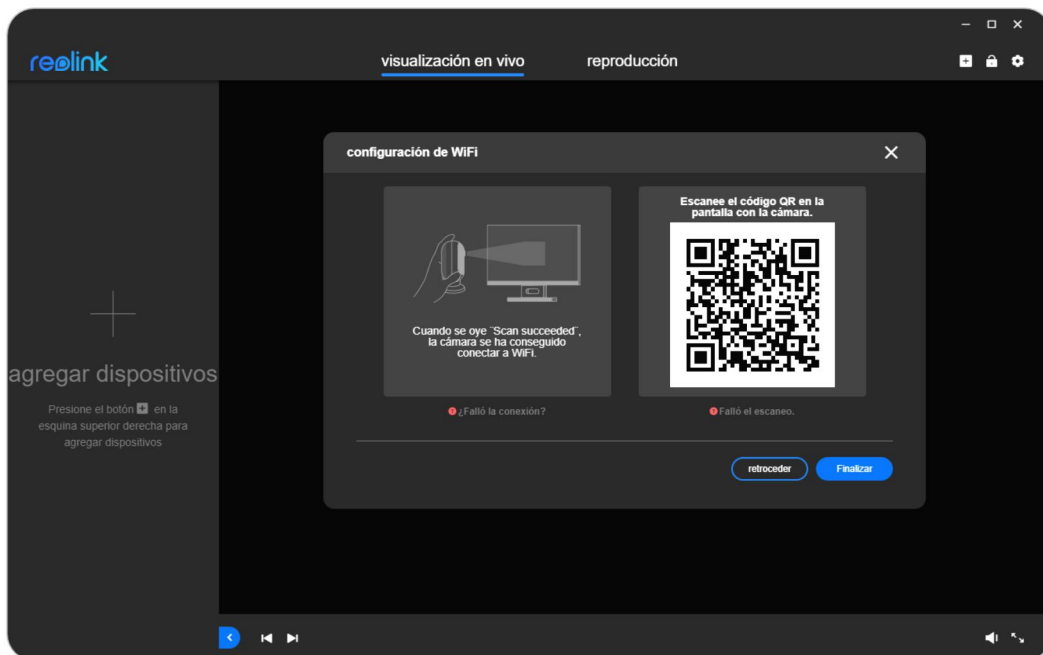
reolink

visualización en vivo reproducción

agregar dispositivos

Presione el botón en la esquina superior derecha para agregar dispositivos

configuración de WiFi

Cuando se oye ¨Scan succeeded¨, la cámara se ha conseguido conectar a WiFi.

¿Falló la conexión?

Escanee el código QR en la pantalla con la cámara.

Falló el escaneo.

retroceder

Finalizar